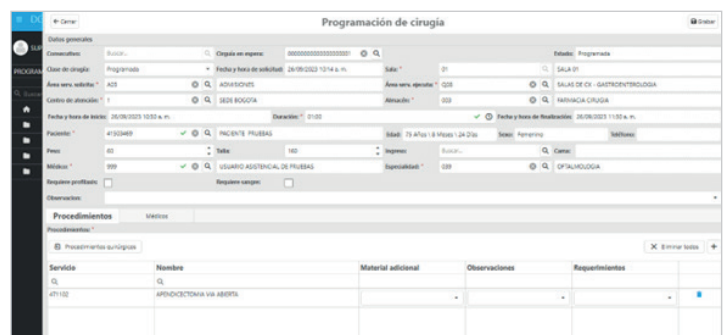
EX
SUP
PROGRAM
Buscar

← Cerrar

Programación de cirugía

Grabar

Datos generales

Consecutivo: Buscar...
Cirugía en espera: 0000000000000000001
Estado: Programada

Clase de cirugía: Programada
Fecha y hora de solicitud: 26/09/2023 10:14 a. m.
Sala: * 01
SALA 01

Área serv. solicita: * A05
ADMISIONES
Área serv. ejecuta: * Q05
SALAS DE CX - GASTROENTEROLOGIA

Centro de atención: * 1
SEDE BOGOTA
Almacén: * 003
FARMACIA CIRUGIA

Fecha y hora de inicio: 26/09/2023 10:53 a. m.
Duración: * 01:00
Fecha y hora de finalización: 26/09/2023 11:53 a. m.

Paciente: * 41503489
PACIENTE PRUEBAS
Edad: 75 Años \ 8 Meses \ 24 Días
Sexo: Femenino
Teléfono:

Peso: 60
Talla: 160
Ingreso: Buscar...
Cama:

Médico: * 999
USUARIO ASISTENCIAL DE PRUEBAS
Especialidad: * 039
OFTALMOLOGIA

Requiere profilaxis:
Requiere sangre:

Observaciones:

Procedimientos
Médicos

Procedimientos: *

Procedimientos quirúrgicos

Eliminar todos +

| Servicio | Nombre | Material adicional | Observaciones | Requerimientos |
|---|---|---|---|---|
| 471102 | APENDICECTOMIA VIA ABIERTA | | | |